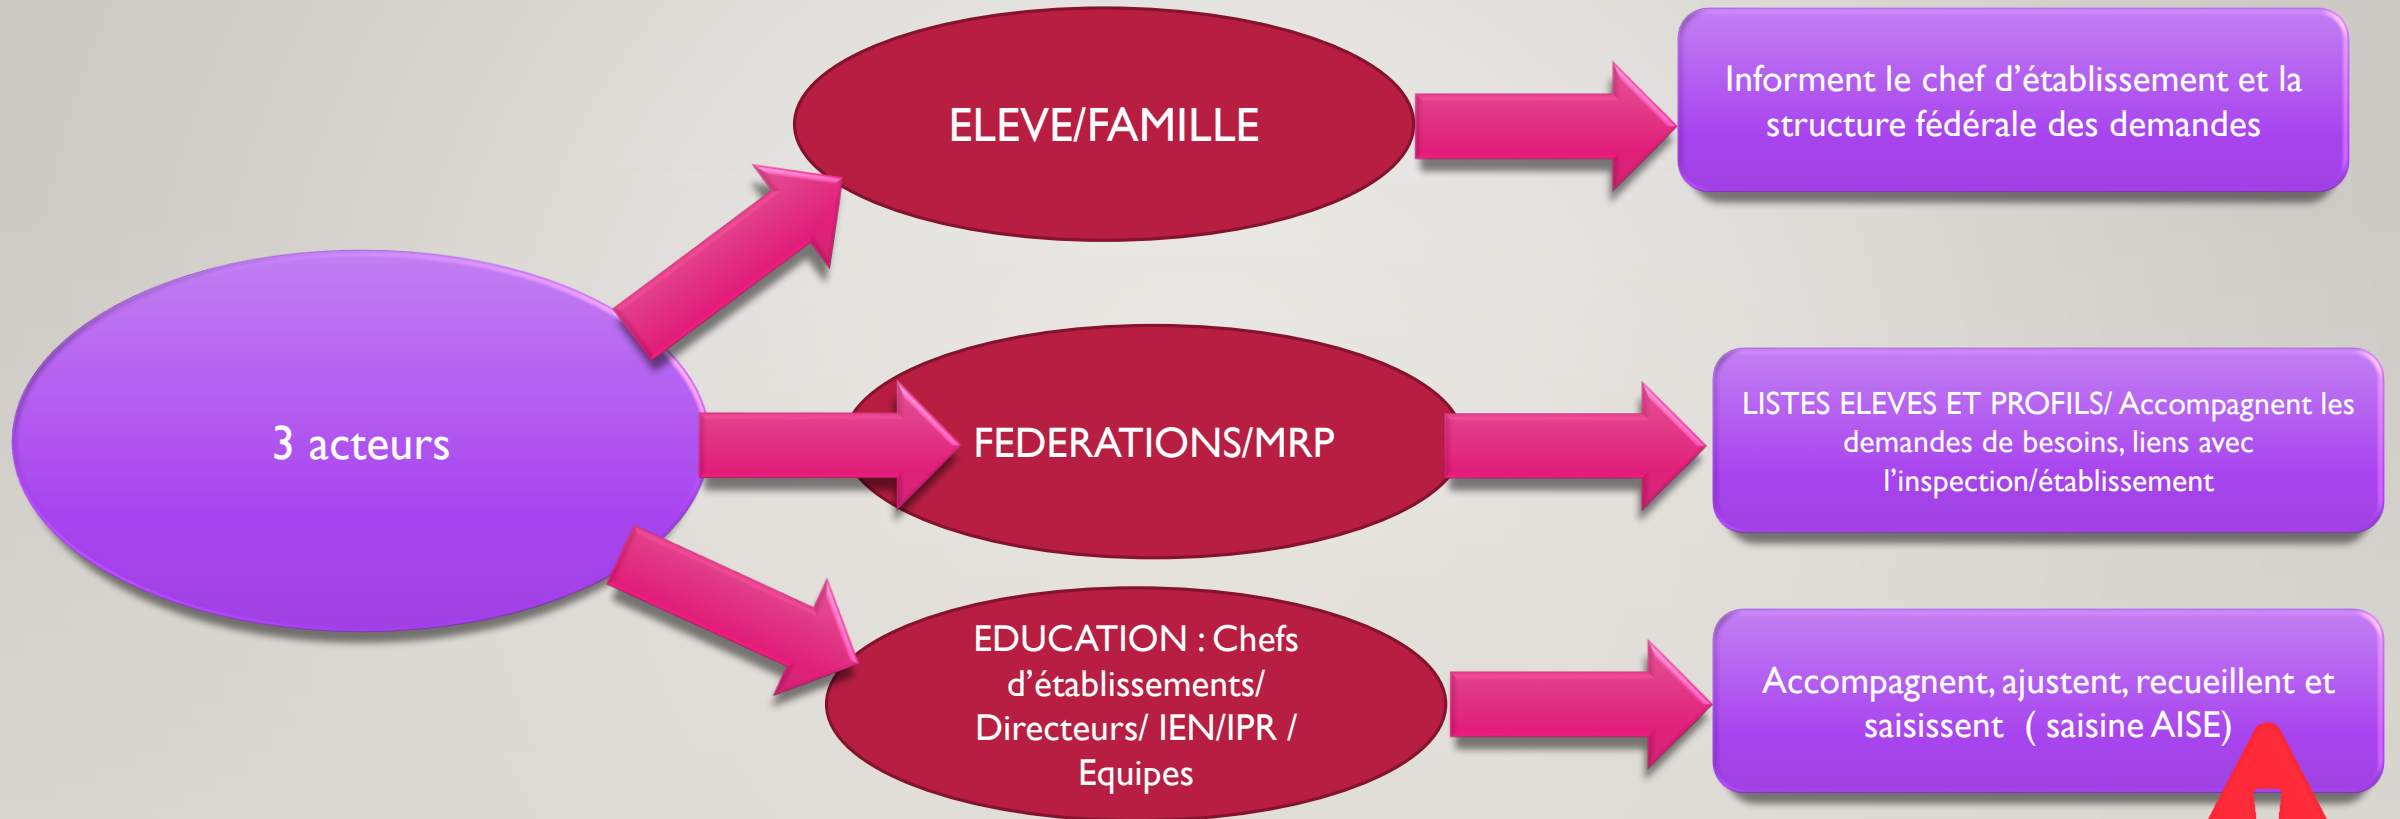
3 acteurs

ELEVE/FAMILLE

Informent le chef d'établissement et la structure fédérale des demandes

FEDERATIONS/MRP

LISTES ELEVES ET PROFILS/ Accompagnent les demandes de besoins, liens avec l'inspection/établissement

EDUCATION : Chefs d'établissements/ Directeurs/ IEN/IPR / Equipes

Accompagnent, ajustent, recueillent et saisissent ( saisine AISE)